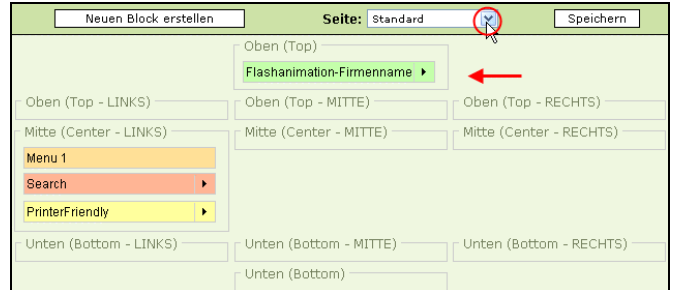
Neuen Block erstellen

Seite: Standard

Speichern

Oben (Top)

Flashanimation-Firmenname ▸

Oben (Top - LINKS)

Oben (Top - MITTE)

Oben (Top - RECHTS)

Mitte (Center - LINKS)

Menu 1

Search ▸

PrinterFriendly ▸

Mitte (Center - MITTE)

Mitte (Center - RECHTS)

Unten (Bottom - LINKS)

Unten (Bottom - MITTE)

Unten (Bottom - RECHTS)

Unten (Bottom)